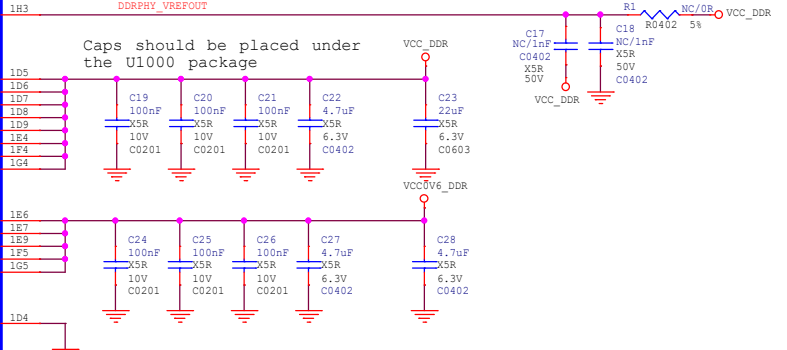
1H3
DDRPHY_VREFOUT
R1
NC/0R
VCC_DDR
R0402
5%
C17
NC/1nF
C0402
X5R
50V
C18
NC/1nF
X5R
50V
C0402
VCC_DDR

Caps should be placed under the U1000 package

VCC_DDR
1D5
1D6
1D7
1D8
1D9
1E4
1F4
1G4

C19
100nF
X5R
10V
C0201

C20
100nF
X5R
10V
C0201

C21
100nF
X5R
10V
C0201

C22
4.7uF
X5R
6.3V
C0402

C23
22uF
X5R
6.3V
C0603

VCC0V6_DDR
1E6
1E7
1E9
1F5
1G5

C24
100nF
X5R
10V
C0201

C25
100nF
X5R
10V
C0201

C26
100nF
X5R
10V
C0201

C27
4.7uF
X5R
6.3V
C0402

C28
4.7uF
X5R
6.3V
C0402

1D4